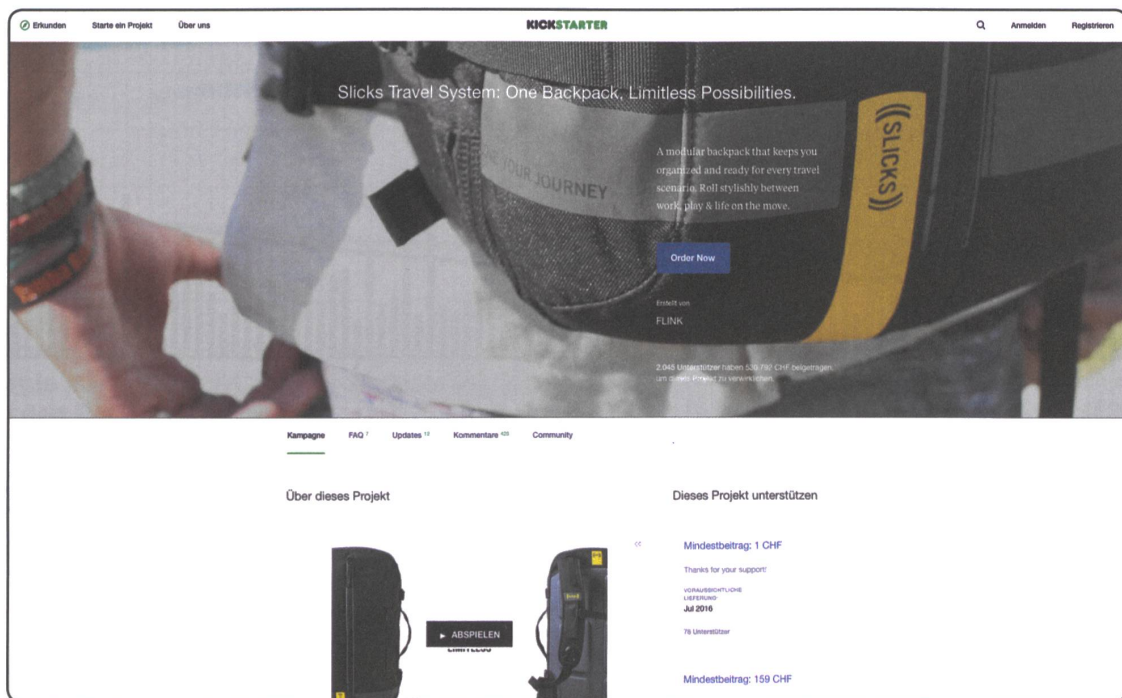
Erkunden Starte ein Projekt Über uns

KICKSTARTER

Anmelden Registrieren

Slicks Travel System: One Backpack, Limitless Possibilities.

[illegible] YOUR JOURNEY

((SLICKS))

A modular backpack that keeps you organized and ready for every travel scenario. Roll stylishly between work, play & life on the move.

Order Now

Erstellt von

FLINK

2.048 Unterstützer haben 539.792 CHF beigetragen, um dieses Projekt zu verwirklichen.

Kampagne FAQ 7 Updates 13 Kommentare 425 Community

Über dieses Projekt

► ABSPIELEN

LIMITLESS

Dieses Projekt unterstützen

Mindestbeitrag: 1 CHF

Thanks for your support!

VORAUSSICHTLICHE LIEFERUNG

Jul 2016

78 Unterstützer

Mindestbeitrag: 159 CHF